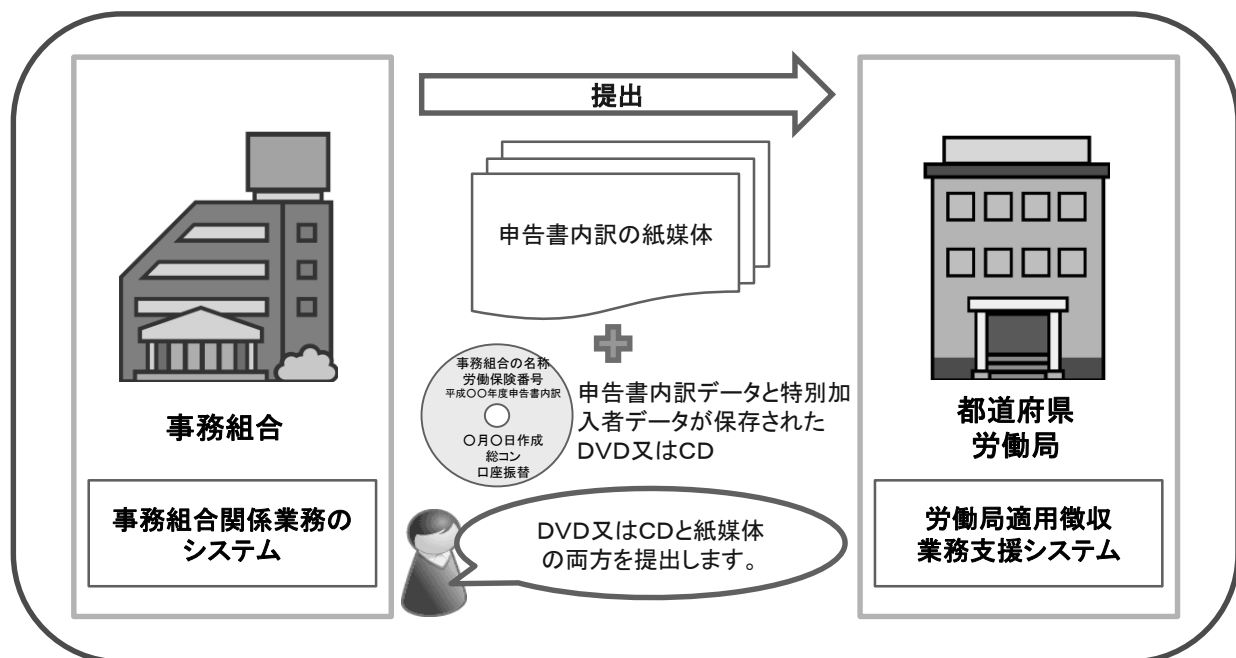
提出

申告書内訳の紙媒体

事務組合の名称
労働保険番号
平成〇〇年度申告書内訳
〇月〇日作成
総コン
口座振替

申告書内訳データと特別加入者データが保存されたDVD又はCD

事務組合

事務組合関係業務のシステム

DVD又はCDと紙媒体の両方を提出します。

都道府県
労働局

労働局適用徴収業務支援システム